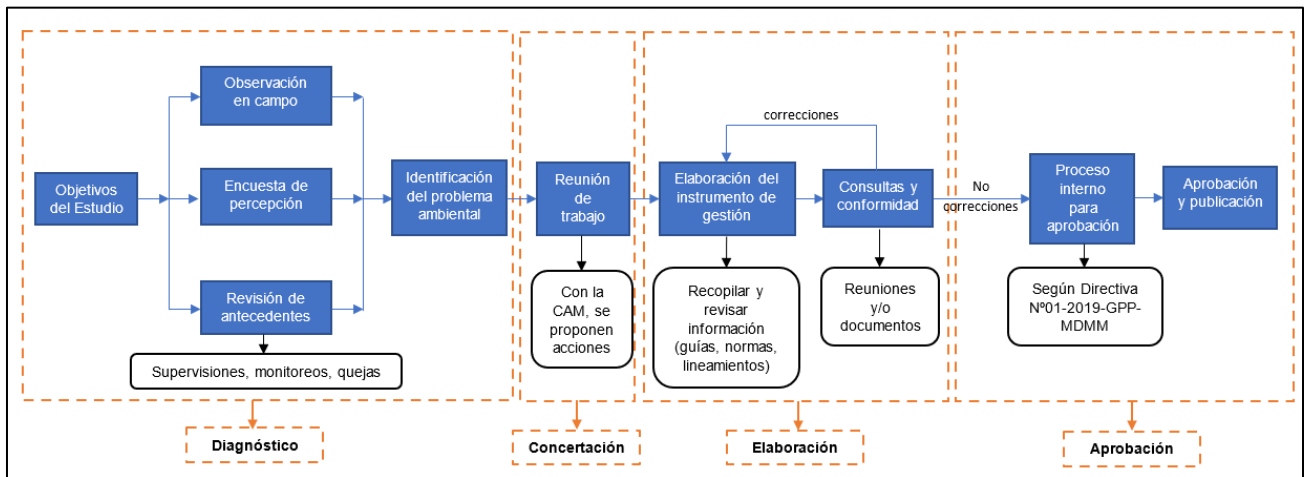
Objetivos del Estudio

Observación en campo

Encuesta de percepción

Revisión de antecedentes

Supervisiones, monitoreos, quejas

Identificación del problema ambiental

Reunión de trabajo

Con la CAM, se proponen acciones

correcciones

Elaboración del instrumento de gestión

Recopilar y revisar información (guías, normas, lineamientos)

Consultas y conformidad

Reuniones y/o documentos

No correcciones

Proceso interno para aprobación

Según Directiva Nº01-2019-GPP-MDMM

Aprobación y publicación

Diagnóstico

Concertación

Elaboración

Aprobación